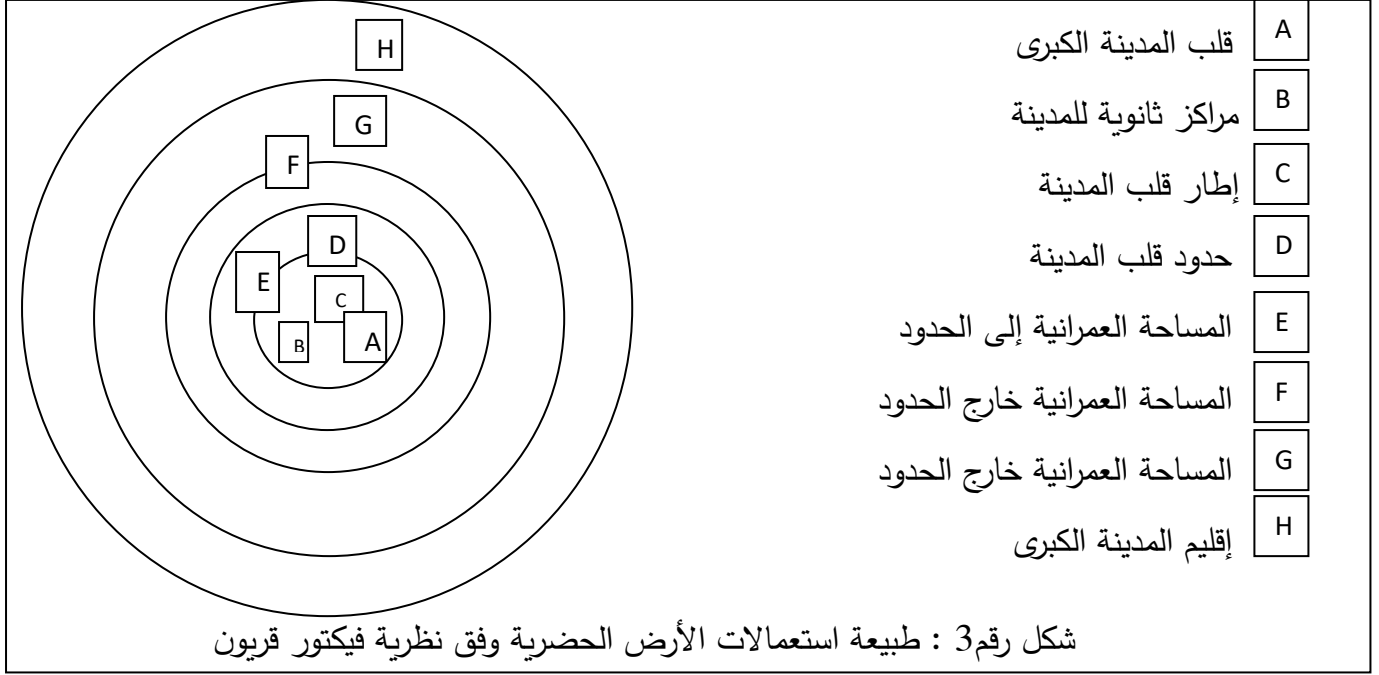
| | |
|---|---|
| A | قلب المدينة الكبرى |
| B | مراكز ثانوية للمدينة |
| C | إطار قلب المدينة |
| D | حدود قلب المدينة |
| E | المساحة العمرانية إلى الحدود |
| F | المساحة العمرانية خارج الحدود |
| G | المساحة العمرانية خارج الحدود |
| H | إقليم المدينة الكبرى |

H
G
F
D
E
C
B
A

شكل رقم3 : طبيعة استعمالات الأرض الحضرية وفق نظرية فيكتور قريون